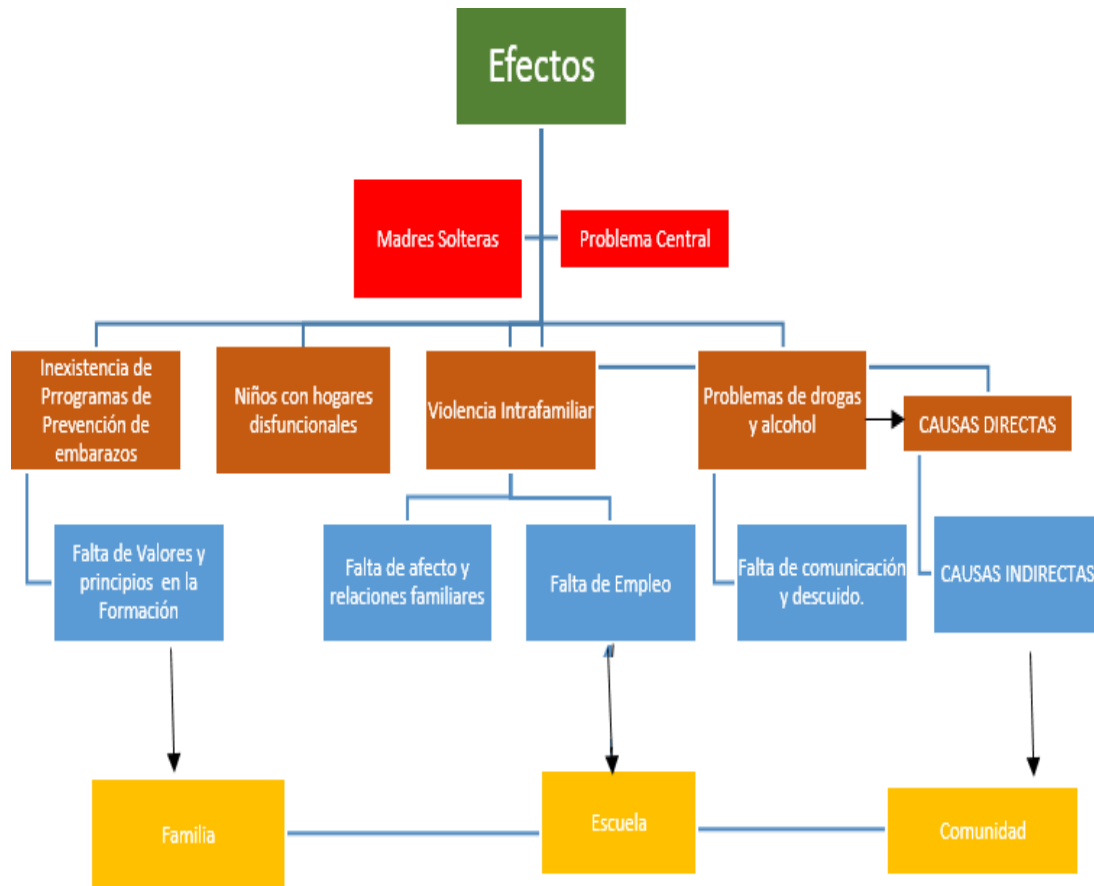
Efectos

Madres Solteras

Problema Central

Inexistencia de Prrogramas de Prevención de embarazos

Niños con hogares disfuncionales

Violencia Intrafamiliar

Problemas de drogas y alcohol

CAUSAS DIRECTAS

Falta de Valores y principios en la Formación

Falta de afecto y relaciones familiares

Falta de Empleo

Falta de comunicación y descuido.

CAUSAS INDIRECTAS

Familia

Escuela

Comunidad